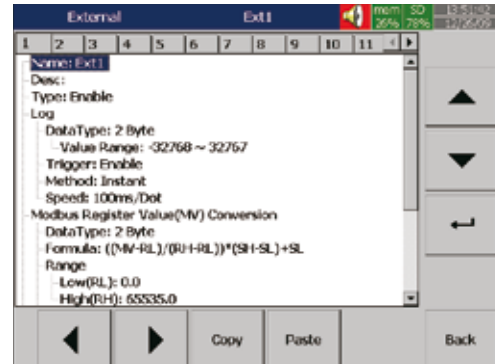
External Ext1 mem 26% SD 78% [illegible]

1 2 3 4 5 6 7 8 9 10 11

Name: Ext1
Desc:
Type: Enable
Log
DataType: 2 Byte
Value Range: -32768 ~ 32767
Trigger: Enable
Method: Instant
Speed: 100ms/Dot
Modbus Register Value(MV) Conversion
DataType: 2 Byte
Formula: ((MV-RL)/(RH-RL))*(SH-SL)+SL
Range
Low(RL): 0.0
High(RH): 65535.0

Copy Paste Back